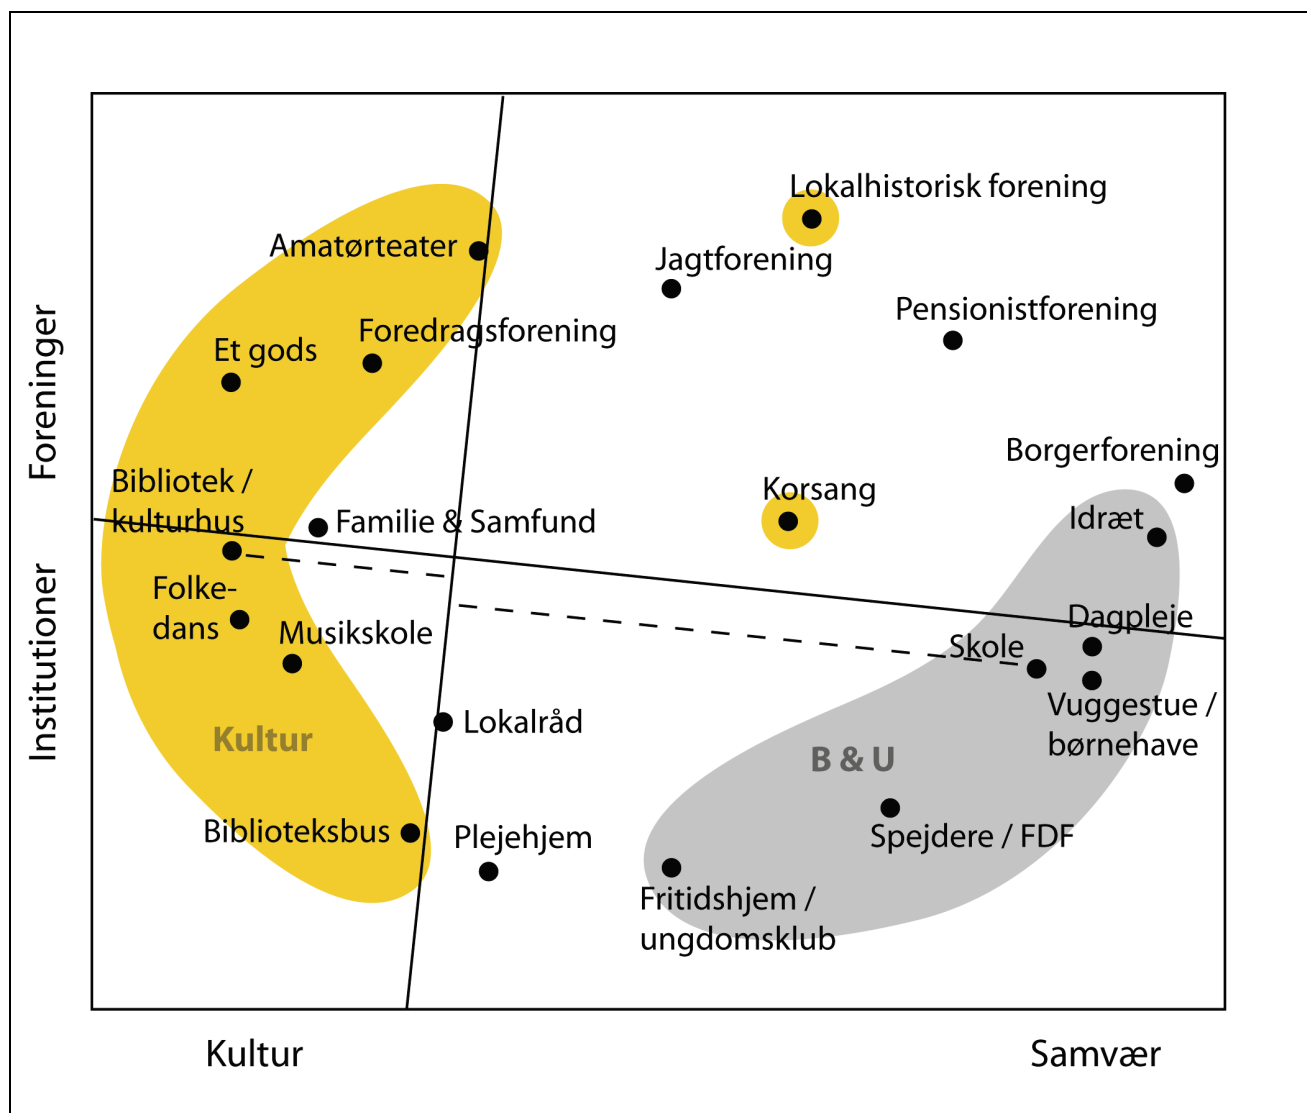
Foreninger

Institutioner

Lokalhistorisk forening

Amatørteater

Jagtforening

Pensionistforening

Et gods

Foredragsforening

Borgerforening

Bibliotek / kulturhus

Familie & Samfund

Korsang

Idræt

Folke-dans

Musikskole

Dagpleje

Skole

Vuggestue / børnehave

Lokalråd

Kultur

B & U

Biblioteksbus

Plejehjem

Spejdere / FDF

Fritidshjem / ungdomsklub

Kultur

Samvær